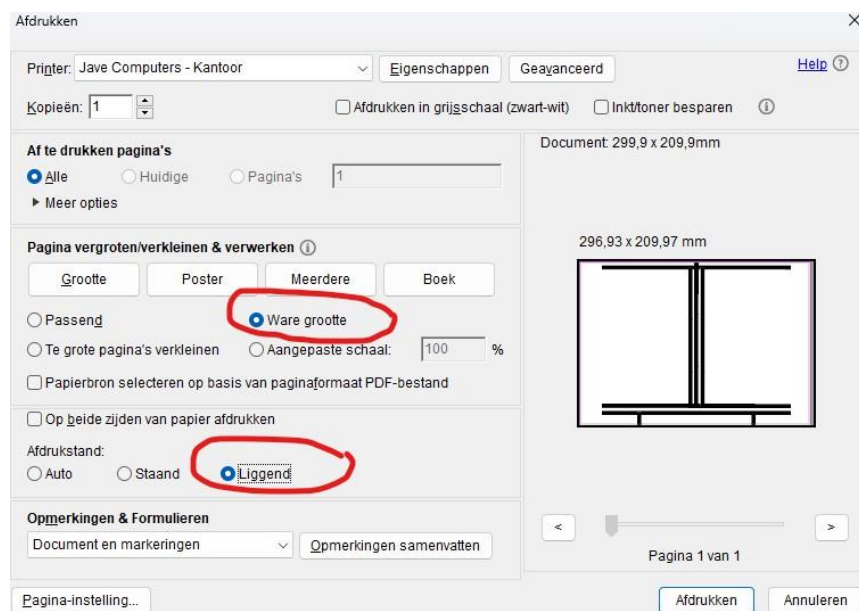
Afdrukken

Printer: Jave Computers - Kantoor

Eigenschappen

Geavanceerd

Help ⓘ

Kopieën: 1

Afdrukken in grijsschaal (zwart-wit)

Inkt/toner besparen

Af te drukken pagina's

Alle

Huidige

Pagina's

1

▸ Meer opties

Pagina vergroten/verkleinen & verwerken ⓘ

Grootte

Poster

Meerdere

Boek

Passend

Ware grootte

Te grote pagina's verkleinen

Aangepaste schaal:

100

%

Papierbron selecteren op basis van paginaformaat PDF-bestand

Op beide zijden van papier afdrukken

Afdrukstand:

Auto

Staand

Liggend

Opmerkingen & Formulieren

Document en markeringen

Opmerkingen samenvatten

Document: 299,9 x 209,9mm

296,93 x 209,97 mm

<

>

Pagina 1 van 1

Pagina-instelling...

Afdrukken

Annuleren